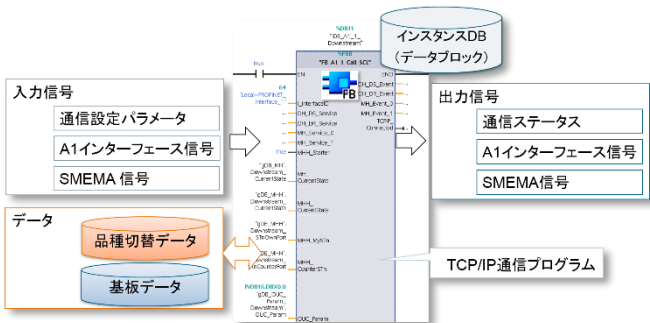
インスタンスDB
（データブロック）

入力信号
通信設定パラメータ
A1インターフェース信号
SMEMA 信号

データ
品種切替データ
基板データ

出力信号
通信ステータス
A1インターフェース信号
SMEMA信号

TCP/IP通信プログラム

%DB11
"IDB_A1_1_Downstream"

%FB8
"FB A1_1 Call SCI"

EN
ENO
FB

true
64
"Local~PROFINET_Interface_1"
_InterfaceID
CH_DS_Event_1
CH_DS_Service
CH_DR_Event_1
CH_DR_Service
MH_Event_1
MH_Service_0
MH_Service_1
TCP_Connected
MH_Started
MH_CurrentState
MH_L_CurrentState
MH_L_MyStFn
MH_L_CounterStFn

"gDE_MH".Downstream_CurrentState
"gDE_MH".Downstream_L_CurrentState
"gDE_MH".Downstream_StFnOwnPort
"gDE_MH".Downstream_StFnCounterPort

P#DB16.DBX0.0
"gDE_CUC_Param".Downstream_CUC_Param
CUC_Params